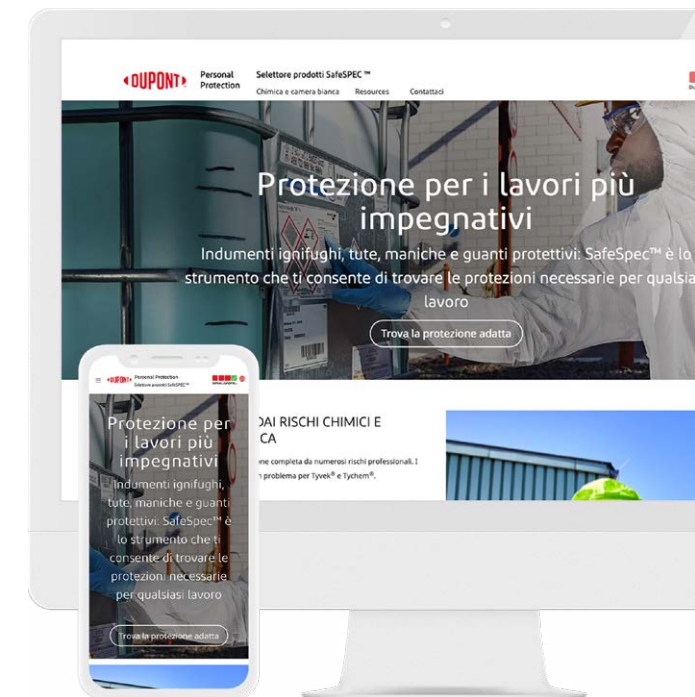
DUPONT Personal Protection

Selettore prodotti SafeSPEC ™

Chimica e camera bianca Resources Contattaci

Protezione per i lavori più impegnativi

Indumenti ignifughi, tute, maniche e guanti protettivi: SafeSpec™ è lo strumento che ti consente di trovare le protezioni necessarie per qualsiasi lavoro

Trova la protezione adatta

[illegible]DAI RISCHI CHIMICI E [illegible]CA

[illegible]ne completa da numerosi rischi professionali. I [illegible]n problema per Tyvek® e Tychem®.

DUPONT Personal Protection Selettore prodotti SafeSpec™

Protezione per i lavori più impegnativi

Indumenti ignifughi, tute, maniche e guanti protettivi: SafeSpec™ è lo strumento che ti consente di trovare le protezioni necessarie per qualsiasi lavoro

Trova la protezione adatta